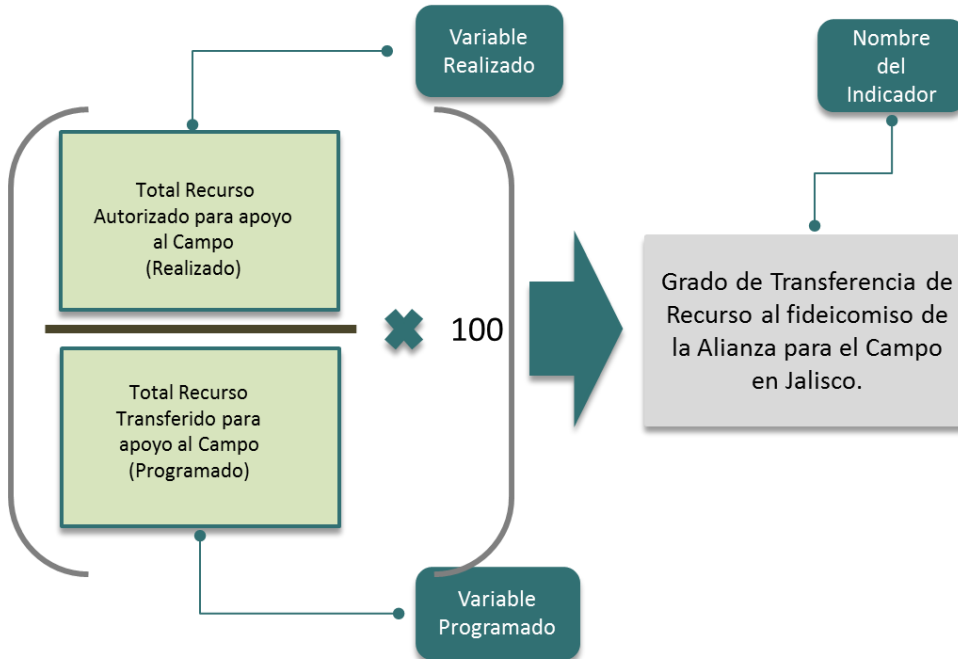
Variable Realizado

Nombre del Indicador

Total Recurso Autorizado para apoyo al Campo (Realizado)

Total Recurso Transferido para apoyo al Campo (Programado)

$\times$ 100

Grado de Transferencia de Recurso al fideicomiso de la Alianza para el Campo en Jalisco.

Variable Programado